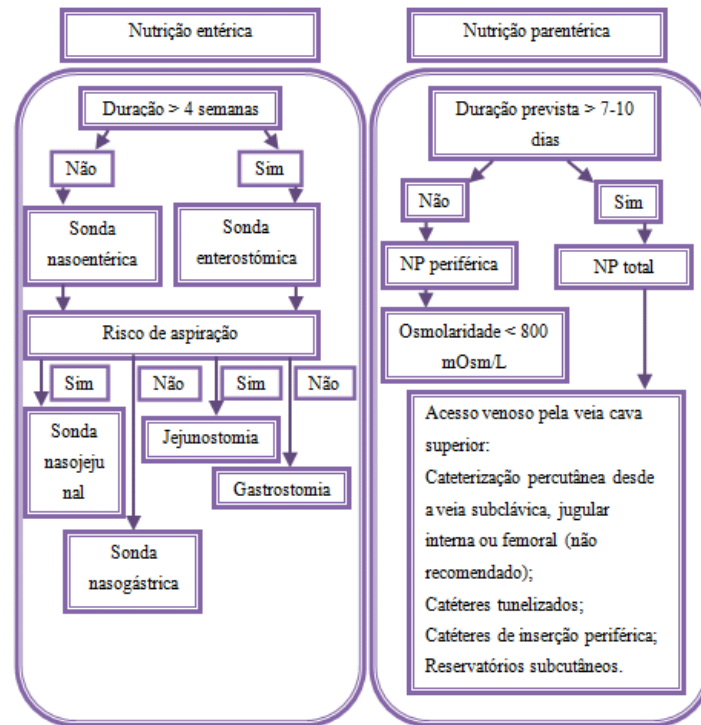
Nutrição entérica

Duração > 4 semanas

Não

Sim

Sonda nasoentérica

Sonda enterostómica

Risco de aspiração

Sim

Não

Sim

Não

Sonda nasojejunal

Jejunostomia

Gastrostomia

Sonda nasogástrica

Nutrição parentérica

Duração prevista > 7-10 dias

Não

Sim

NP periférica

NP total

Osmolaridade < 800 mOsm/L

Acesso venoso pela veia cava superior:
Cateterização percutânea desde a veia subclávica, jugular interna ou femoral (não recomendado);
Catéteres tunelizados;
Catéteres de inserção periférica;
Reservatórios subcutâneos.